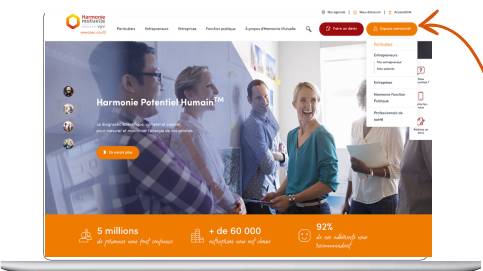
Harmonie mutuelle
Nos agences | Nous découvrir | Accessibilité
Particuliers Entrepreneurs Entreprises Fonction publique À propos d'Harmonie Mutuelle
Faire un devis
Espace personnel
Particulier
Entrepreneurs
Pro/entrepreneur
Mes salariés
Entreprises
Harmonie Fonction Publique
Professionnels de santé
Harmonie Potentiel Humain™
Le diagnostic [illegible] pour mesurer et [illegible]
En savoir plus
5 millions
de personnes nous font confiance
+ de 60 000
entreprises nous ont choisis
92%
de nos adhérents nous recommandent